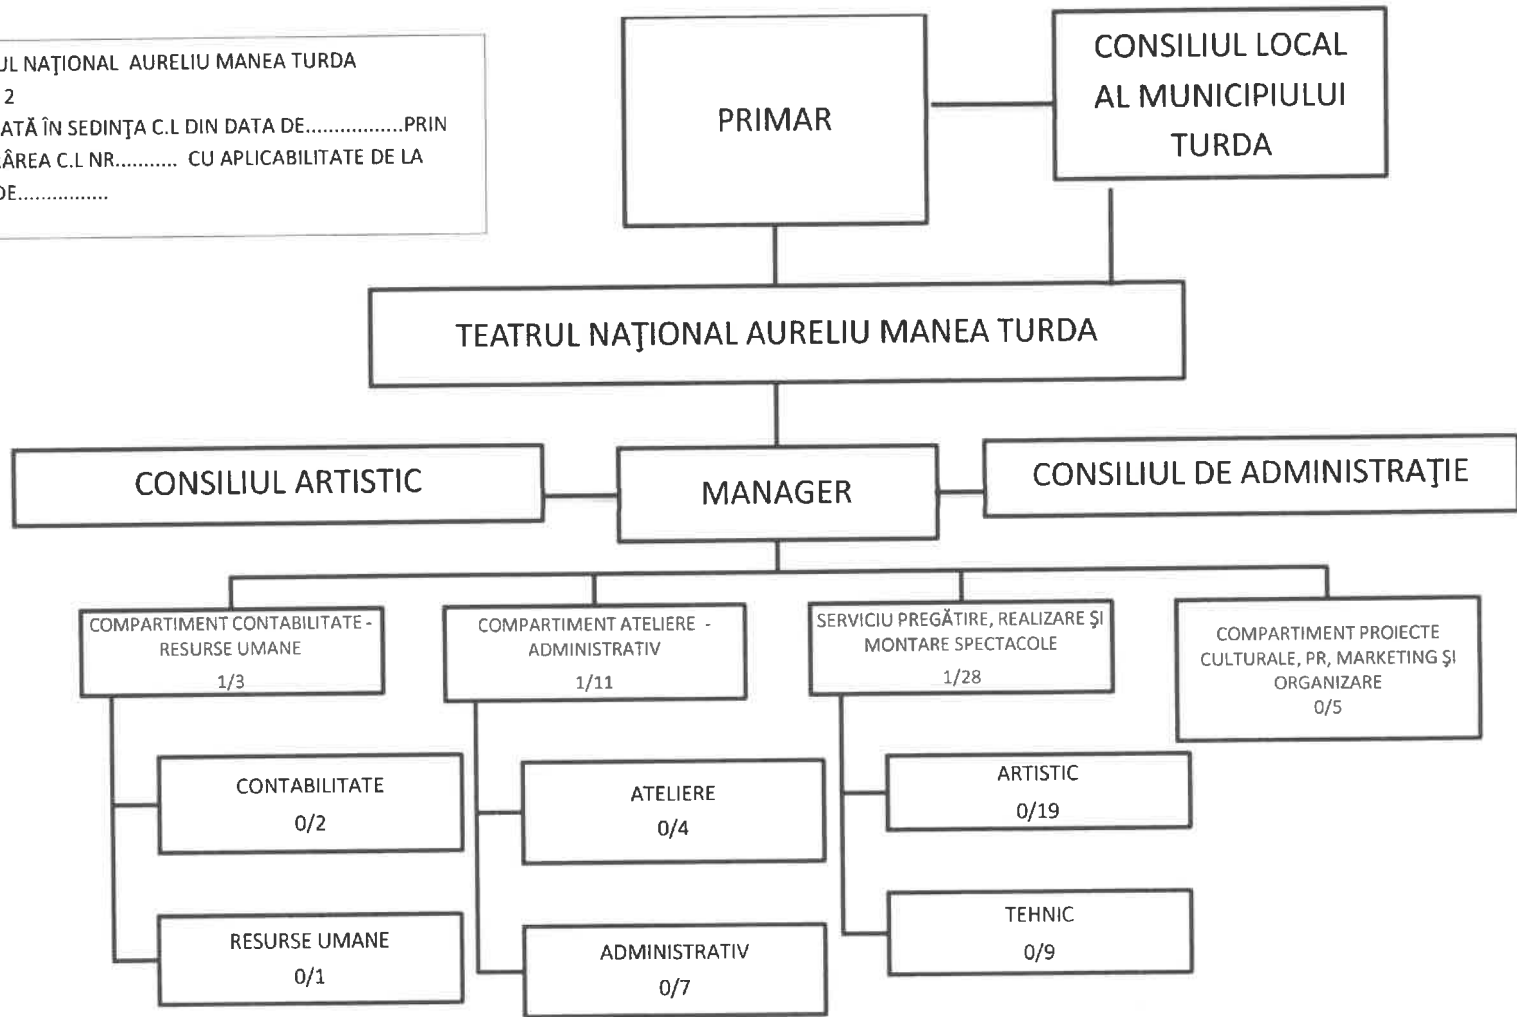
UL NAŢIONAL AURELIU MANEA TURDA
2
ATĂ ÎN SEDINŢA C.L DIN DATA DE.................PRIN
ĂREA C.L NR.......... CU APLICABILITATE DE LA
DE...............

PRIMAR

CONSILIUL LOCAL AL MUNICIPIULUI TURDA

TEATRUL NAŢIONAL AURELIU MANEA TURDA

CONSILIUL ARTISTIC

MANAGER

CONSILIUL DE ADMINISTRAŢIE

COMPARTIMENT CONTABILITATE - RESURSE UMANE
1/3

CONTABILITATE
0/2

RESURSE UMANE
0/1

COMPARTIMENT ATELIERE - ADMINISTRATIV
1/11

ATELIERE
0/4

ADMINISTRATIV
0/7

SERVICIU PREGĂTIRE, REALIZARE ŞI MONTARE SPECTACOLE
1/28

ARTISTIC
0/19

TEHNIC
0/9

COMPARTIMENT PROIECTE CULTURALE, PR, MARKETING ŞI ORGANIZARE
0/5